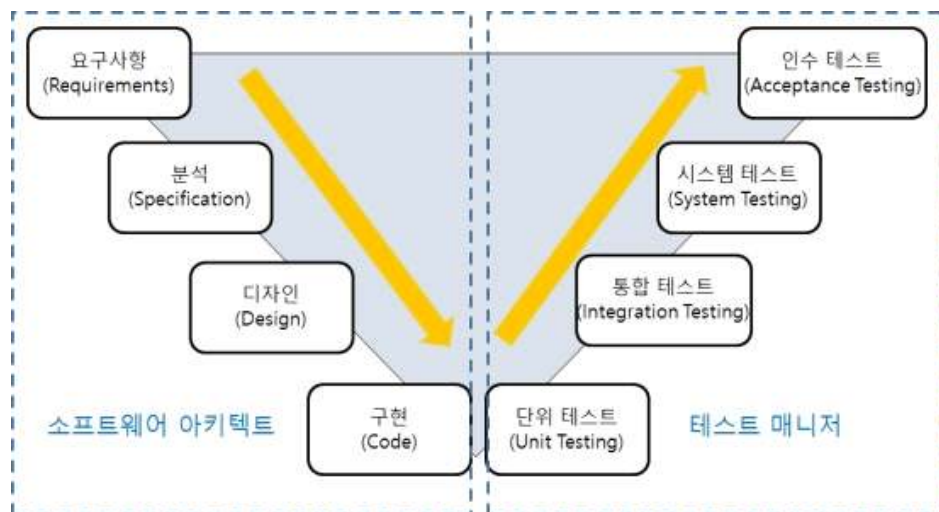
요구사항
(Requirements)

분석
(Specification)

디자인
(Design)

소프트웨어 아키텍트

구현
(Code)

인수 테스트
(Acceptance Testing)

시스템 테스트
(System Testing)

통합 테스트
(Integration Testing)

단위 테스트
(Unit Testing)

테스트 매니저